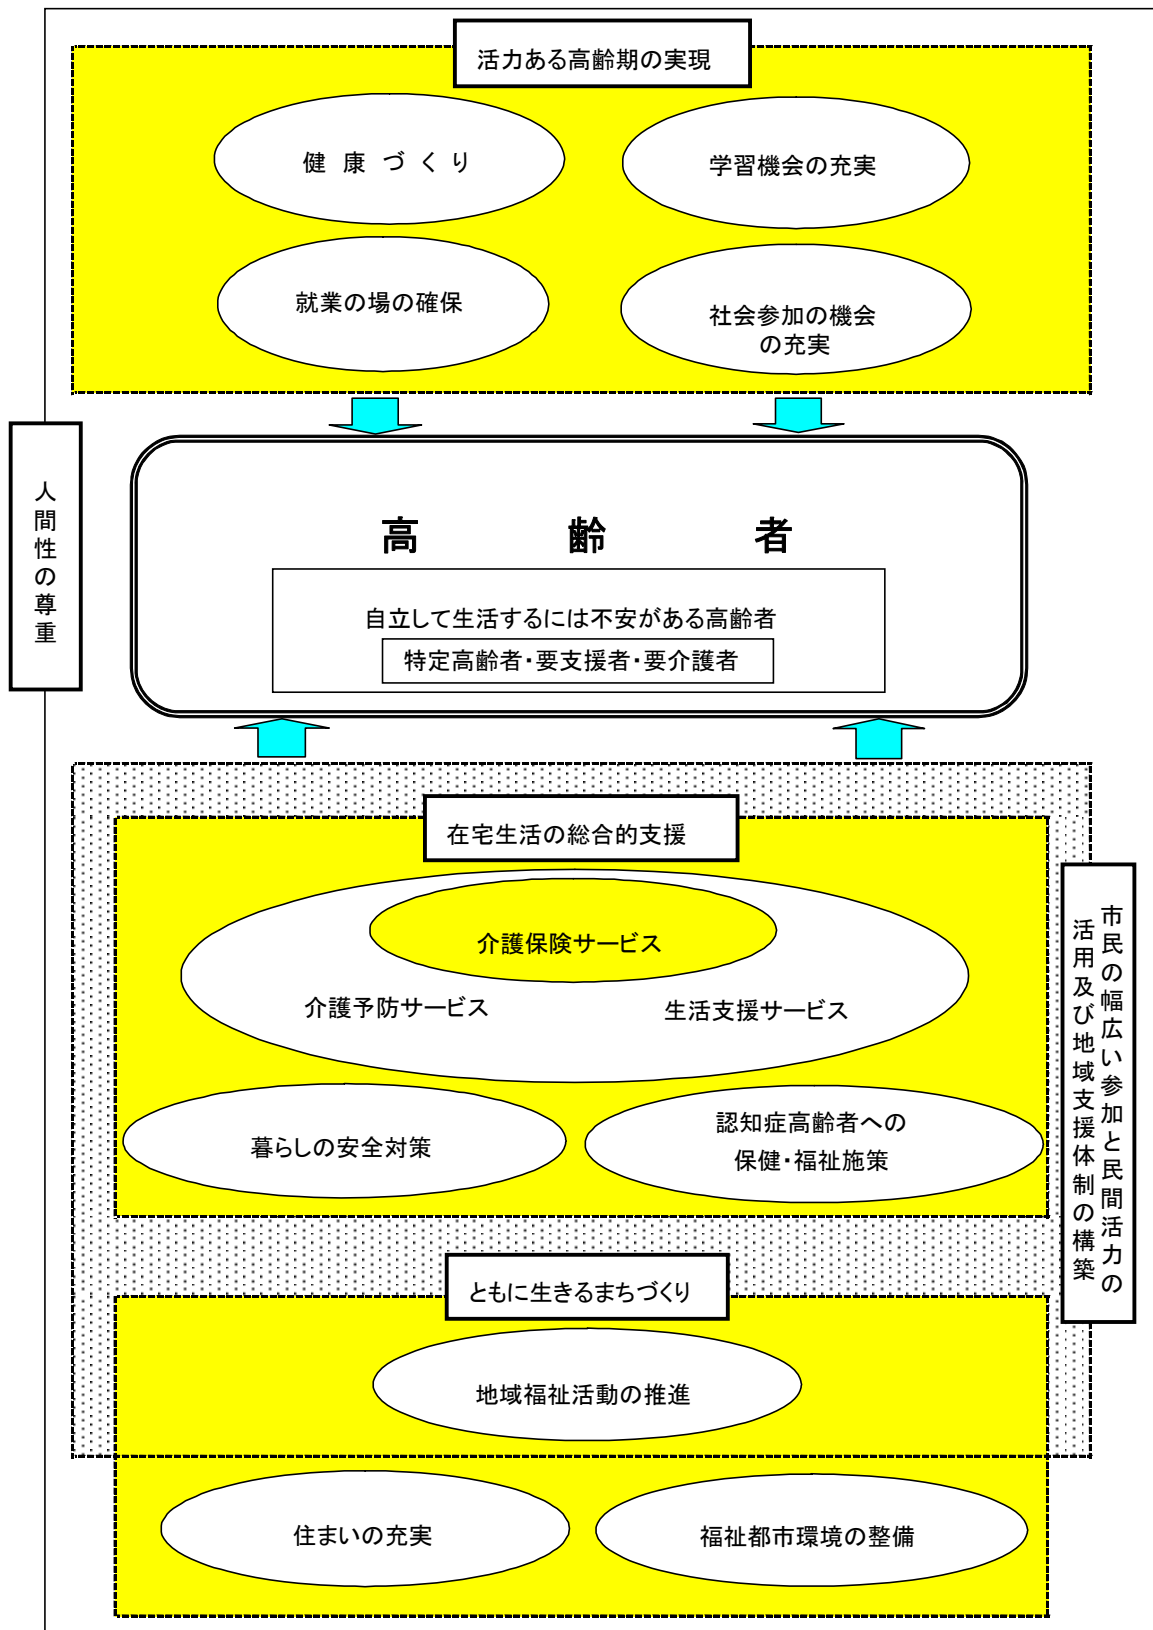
活力ある高齢期の実現

健康づくり

学習機会の充実

就業の場の確保

社会参加の機会の充実

人間性の尊重

高　齢　者

自立して生活するには不安がある高齢者

特定高齢者・要支援者・要介護者

在宅生活の総合的支援

介護保険サービス

介護予防サービス

生活支援サービス

暮らしの安全対策

認知症高齢者への保健・福祉施策

市民の幅広い参加と民間活力の活用及び地域支援体制の構築

ともに生きるまちづくり

地域福祉活動の推進

住まいの充実

福祉都市環境の整備